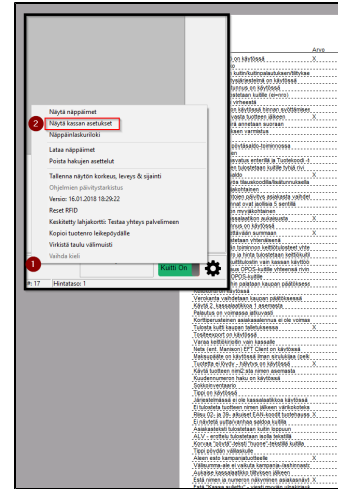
2
Näytä näppäimet
Näytä kassan asetukset
Näppäinlaskuriloki
Lataa näppäimet
Poista hakujen asettelut
Tallenna näytön korkeus, leveys & sijainti
Ohjelmien päivitystarkistus
Versio: 16.01.2018 18:29:22
Reset RFID
Keskitetty lahjakortti: Testaa yhteys palvelimeen
Kopioi tuotenro leikepöydälle
Virkistä tauluvälimuisti
Vaihda kieli
1
Kuitti On
#: 17
Hintataso: 1

Arvo
Tulosta kuitti kassan tallennuksessa
Toistoexport on käytössä
Varaa kettitekniikan vain kassalle
Nets (ent. Manison) EFT Client on käytössä
Maksupääte on käytössä ilman sirulukijaa (pelk.
Tuotetta ei löydy - hälytys on käytössä
Kävijä tuotteen nimi2 siis nimen asemasta
Kuudennumeron haku on käytössä
Sokkoinventaario
Tippi on käytössä
Järjestelmässä ei ole kassaasetuksia käytössä
Ei tulosteta tuotteen nimen jälkeen värikoodeja
Tippi pöydän välilaskulle
Aleen esto kampanjatuotteelle
Välisumma-ale ei vaikuta kampanja-/lastuimeen
Estä nimen ja numeron näkyminen asiakasnäyt
Estä "Kassa auki" -viestin tulostuminen
Verokanta vaihdetaan kaupan päätteleessa
Käytä 2. kassalaatikkoa 1 asemesta
Palautus on voimassa alituvaasti
ALV - erottelu tulosteissa
X
X
X
X